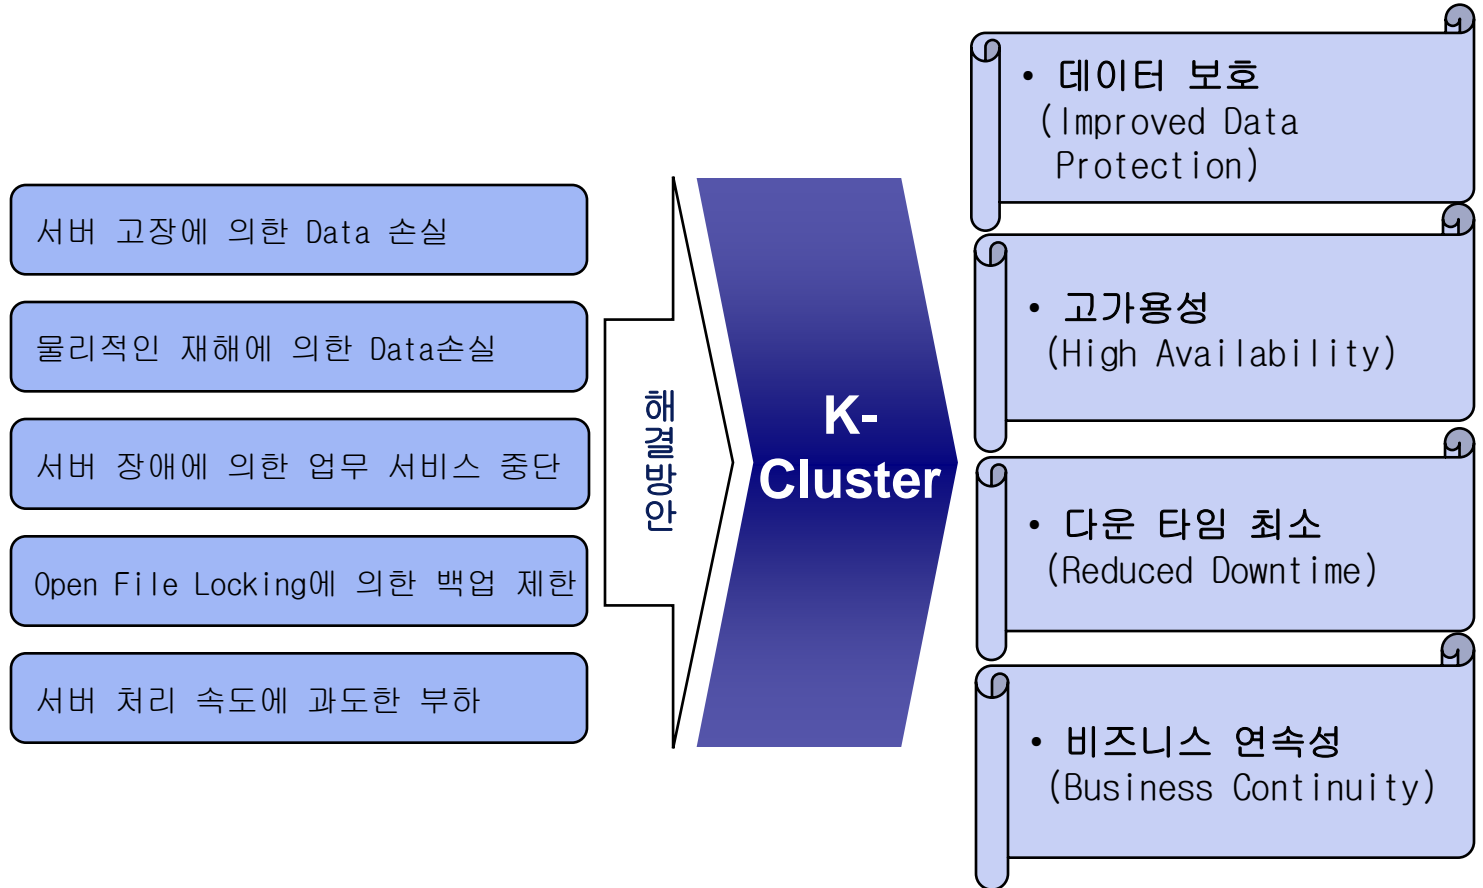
서버 고장에 의한 Data 손실

물리적인 재해에 의한 Data손실

서버 장애에 의한 업무 서비스 중단

Open File Locking에 의한 백업 제한

서버 처리 속도에 과도한 부하

해결방안

K-Cluster

• 데이터 보호 (Improved Data Protection)

• 고가용성 (High Availability)

• 다운 타임 최소 (Reduced Downtime)

• 비즈니스 연속성 (Business Continuity)